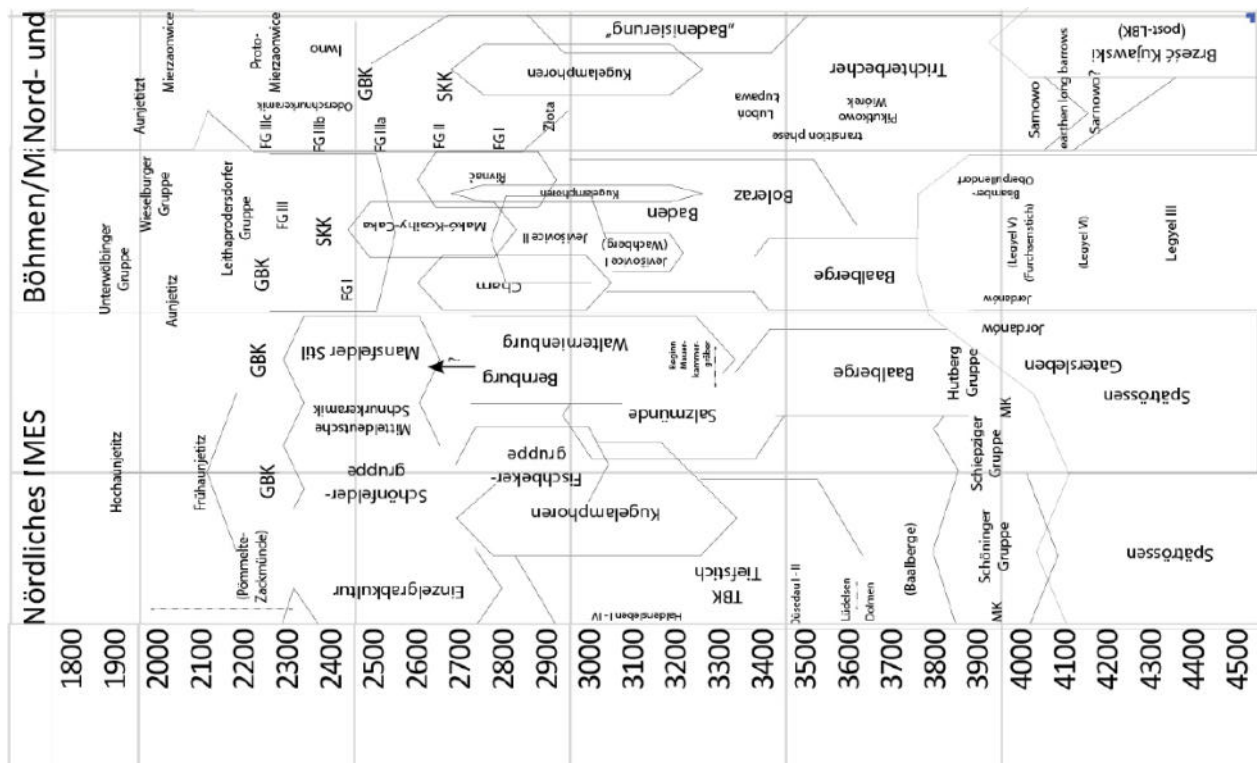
Nördliches IMES
Böhmen/Mi
Nord- und

1800
1900
2000
2100
2200
2300
2400
2500
2600
2700
2800
2900
3000
3100
3200
3300
3400
3500
3600
3700
3800
3900
4000
4100
4200
4300
4400
4500

Hochaunjetitz
Frühaunjetitz
(Pömmelte-Zackmünde)
GBK
Schönfelder-gruppe
Einzelgrabkultur
GBK
Mitteldeutsche Schnurkeramik
Mansfelder Stil
Bernburg
Walternienburg
Salzmünde
Fischbeker-gruppe
Kugelamphoren
Haldensleben I-IV
TBK
Tiefstich
Regionale Mauerkammergräber
Baalberge
Düsedau I-II
Lüdelsen Dolmen
(Baalberge)
Hutberg Gruppe
Schiepziger Gruppe
Schöninger Gruppe
MK
MK
Gatersleben
Spätrössen
Spätrössen

Unterwölbinger Gruppe
Aunjetitz
Wieselburger Gruppe
Leithaprodersdorfer Gruppe
GBK
FG III
SKK
FG I
Makó-Kosihy-Čaka
Jevišovice II
Jevišovice I (Wachberg)
Cham
Řivnáč
Kugelamphoren
Baden
Boleraz
Baalberge
Jordanów
Jordanów
Bamberg-Oberpullendorf
(Lengyel V) (Furchenstich)
(Lengyel VI)
Lengyel III

Aunjetitz
Mierzanowice
Proto-Mierzanowice
Oderschnurkeramik
FG IIIc
FG IIIb
Iwno
GBK
FG IIa
SKK
FG II
FG I
Złota
Kugelamphoren
„Badenisierung"
Luboń Łupawa
Pikutkowo Wiórek
transition phase
Trichterbecher
Sarnowo
earthen long barrows
Sarnowo?
Brześć Kujawski (post-LBK)